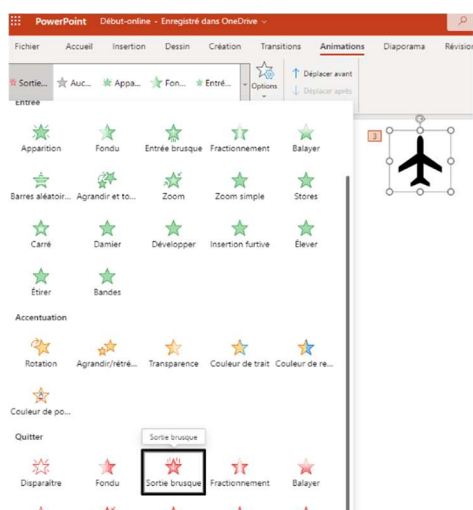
PowerPoint Début-online • Enregistré dans OneDrive

Fichier Accueil Insertion Dessin Création Transitions Animations Diaporama Révision

Sortie... Auc... Appa... Fon... Entré... Options

Déplacer avant
Déplacer après

Entrée

Apparition Fondu Entrée brusque Fractionnement Balayer

Barres aléatoir... Agrandir et to... Zoom Zoom simple Stores

Carré Damier Développer Insertion furtive Élever

Étirer Bandes

Accentuation

Rotation Agrandir/rétré... Transparence Couleur de trait Couleur de re...

Couleur de po...

Quitter

Sortie brusque

Disparaître Fondu Sortie brusque Fractionnement Balayer

3